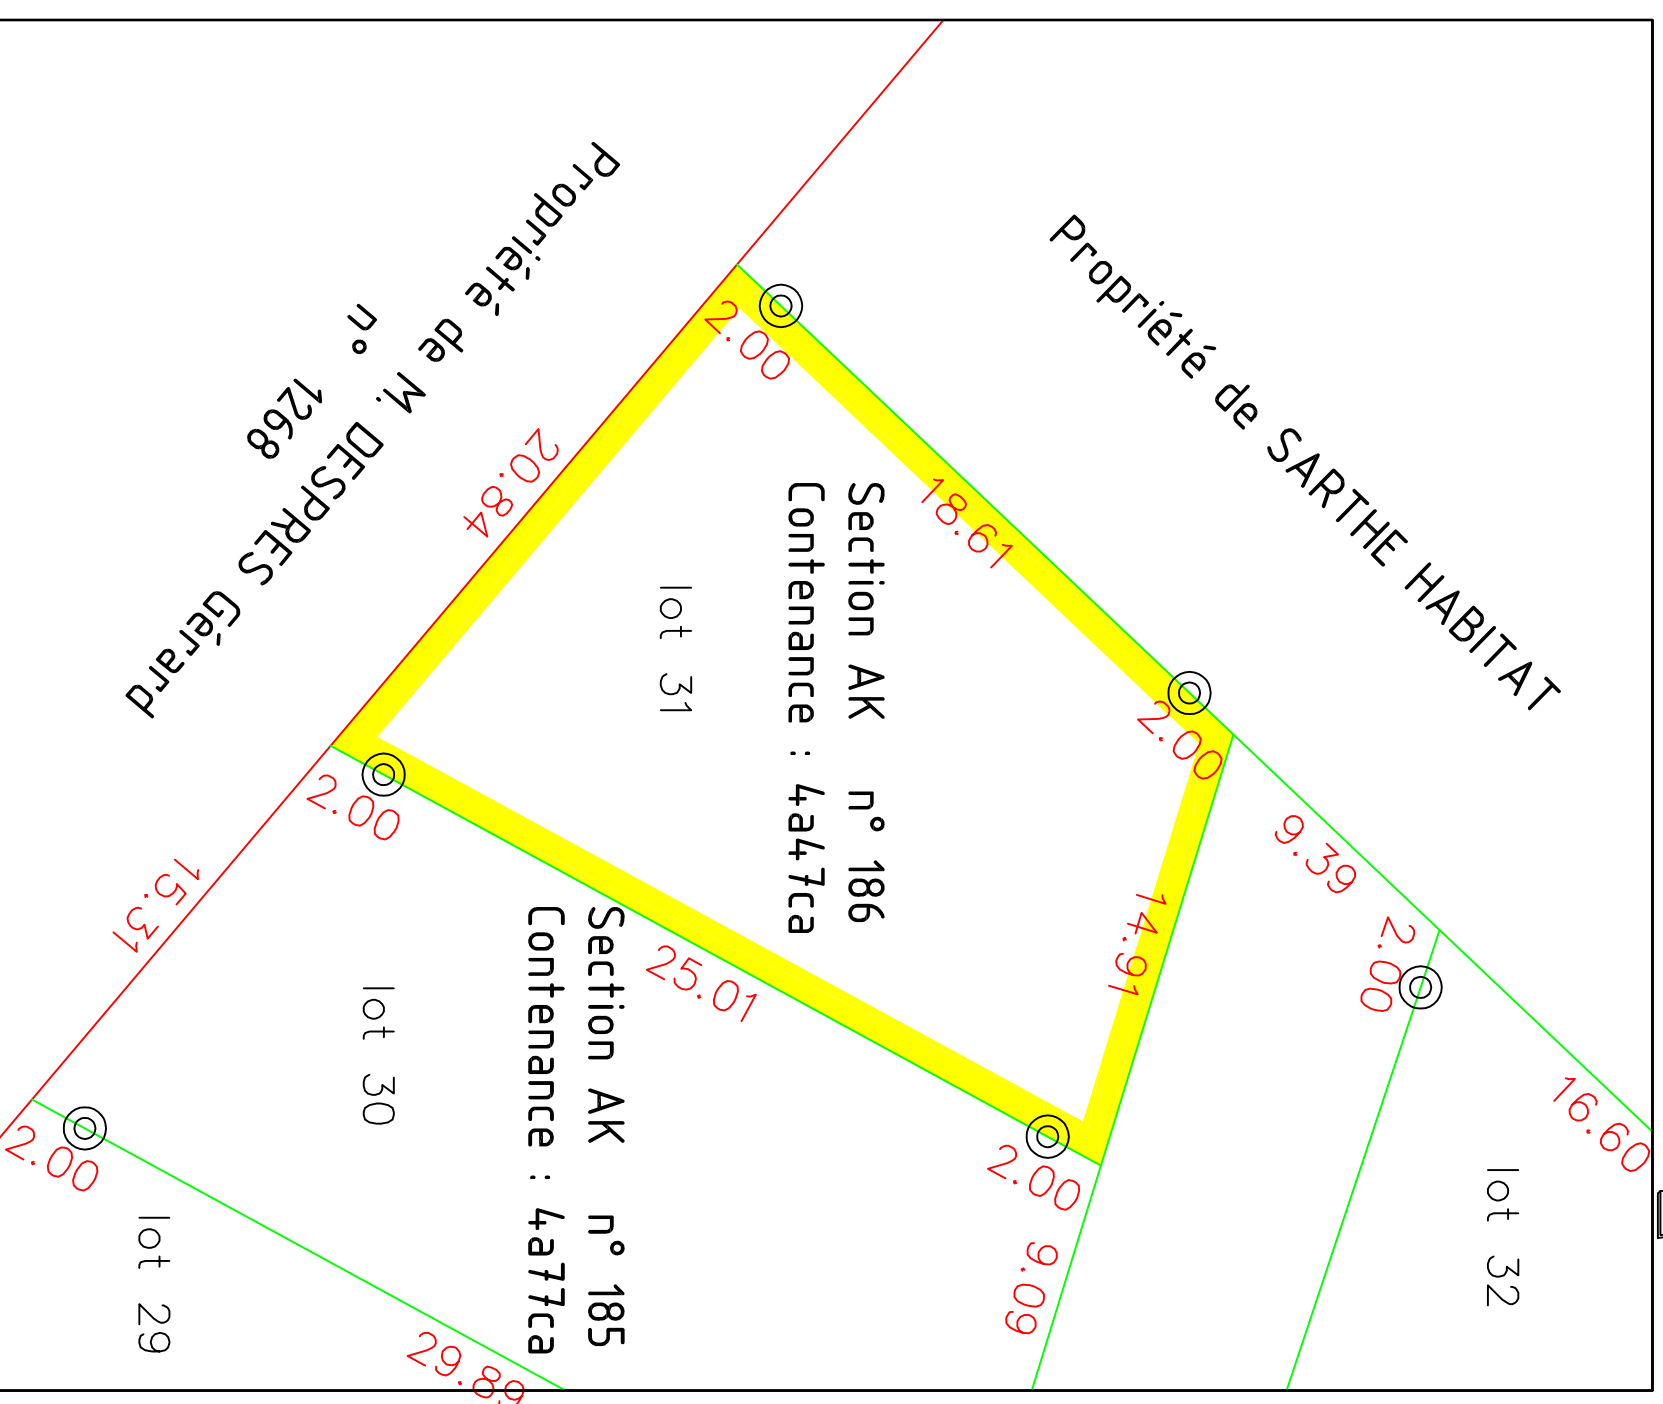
Propriété de M. DESPRES Gérard
n° 1268

Propriété de SARTHE HABITAT

2.00
20.84
18.61
Section AK n° 186
Contenance : 4a47ca
lot 31
2.00
2.00
9.39
2.00
14.91
25.01
15.31
Section AK n° 185
Contenance : 4a77ca
lot 30
2.00
16.60
lot 32
2.00
9.09
lot 29
29.89